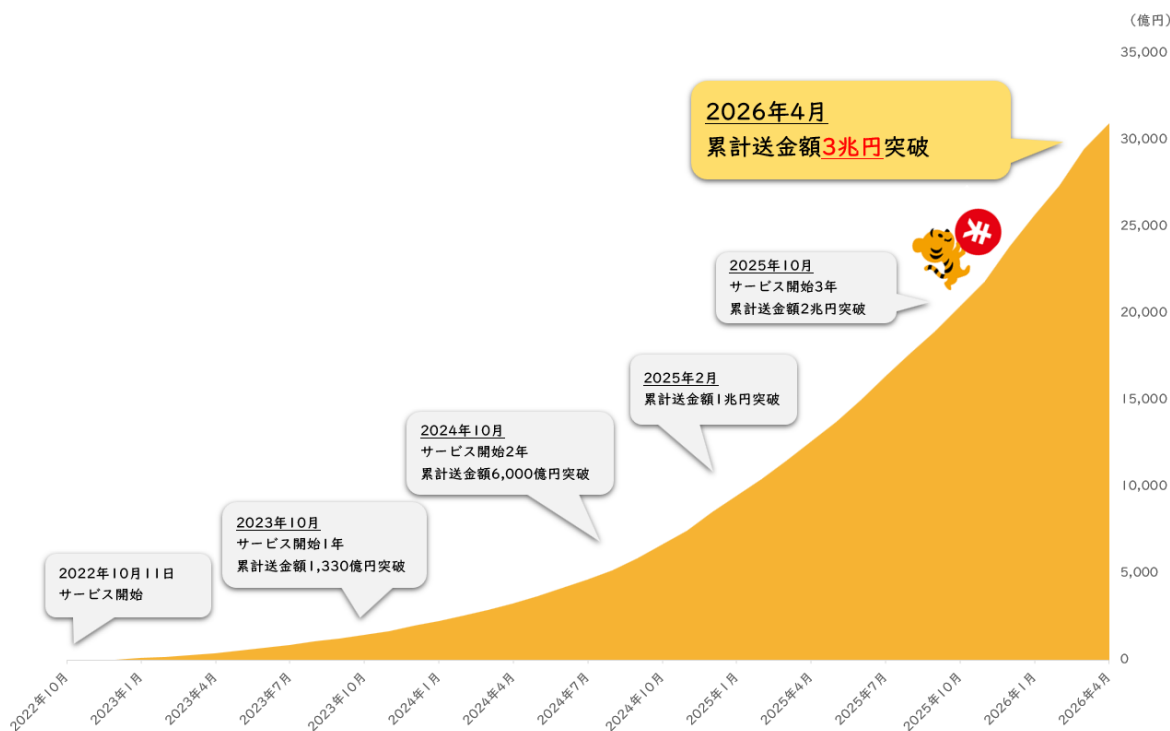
（億円）
35,000
30,000
25,000
20,000
15,000
10,000
5,000
0

2026年4月
累計送金額3兆円突破

2025年10月
サービス開始3年
累計送金額2兆円突破

2025年2月
累計送金額1兆円突破

2024年10月
サービス開始2年
累計送金額6,000億円突破

2023年10月
サービス開始1年
累計送金額1,330億円突破

2022年10月11日
サービス開始

2022年10月
2023年1月
2023年4月
2023年7月
2023年10月
2024年1月
2024年4月
2024年7月
2024年10月
2025年1月
2025年4月
2025年7月
2025年10月
2026年1月
2026年4月